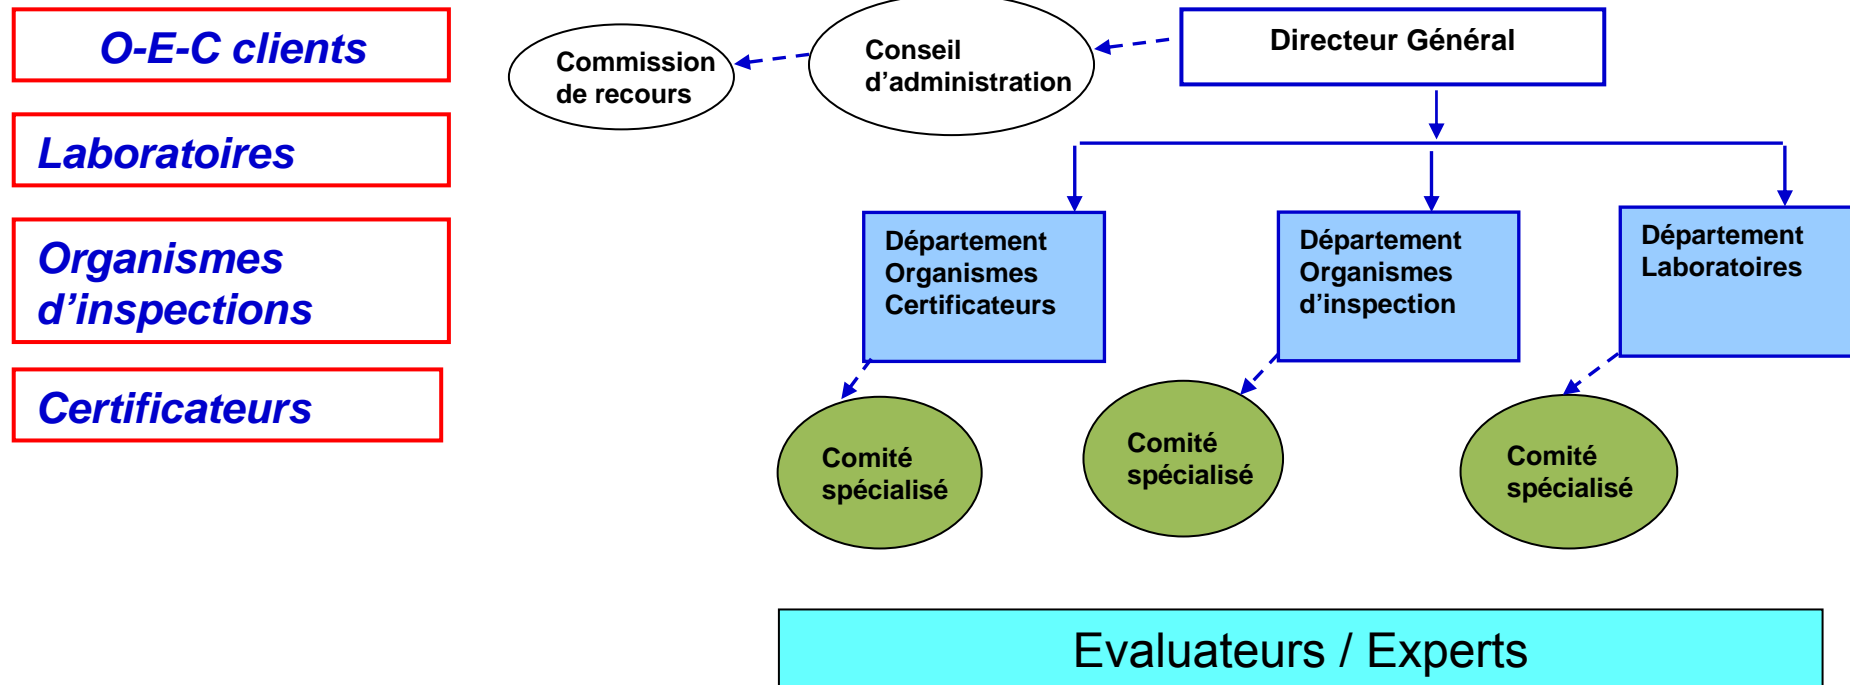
O-E-C clients

Laboratoires

Organismes d'inspections

Certificateurs

Commission de recours

Conseil d'administration

Directeur Général

Département Organismes Certificateurs

Département Organismes d'inspection

Département Laboratoires

Comité spécialisé

Comité spécialisé

Comité spécialisé

Evaluateurs / Experts